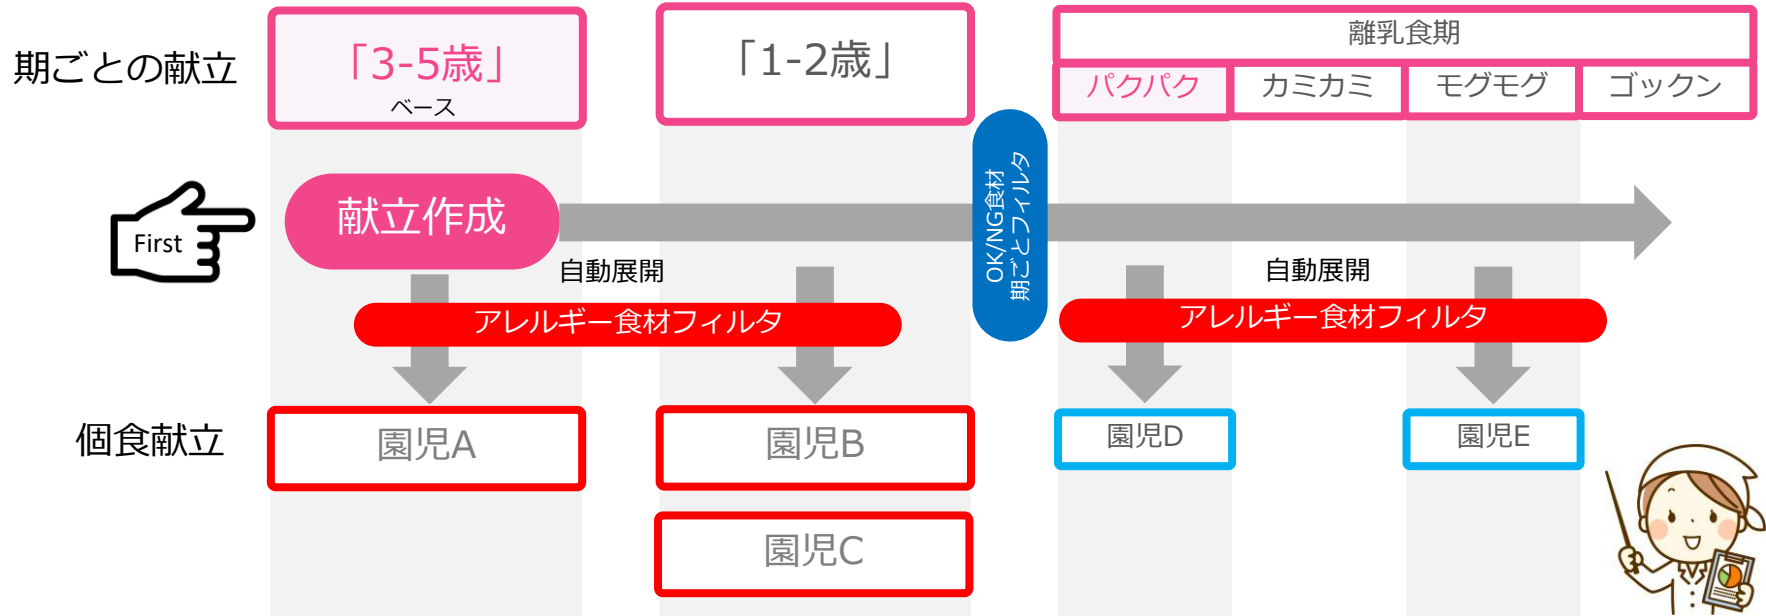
期ごとの献立

「3-5歳」
ベース

「1-2歳」

離乳食期

パクパク

カミカミ

モグモグ

ゴックン

First

献立作成

OK/NG食材
期ごとフィルタ

自動展開

自動展開

アレルギー食材フィルタ

アレルギー食材フィルタ

個食献立

園児A

園児B

園児C

園児D

園児E